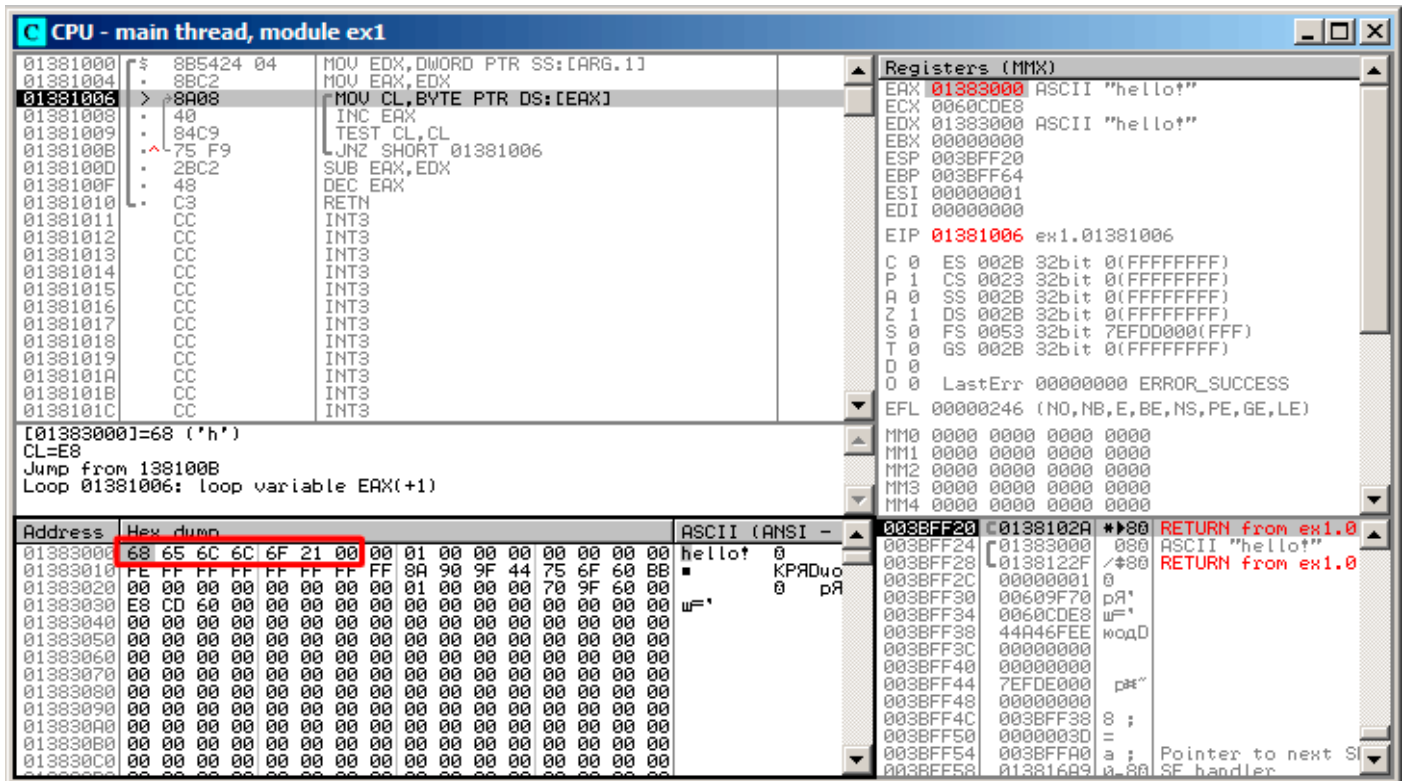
C CPU - main thread, module ex1

01381000 8B5424 04 MOV EDX,DWORD PTR SS:[ARG.1]
01381004 8BC2 MOV EAX,EDX
01381006 > 8A08 MOV CL,BYTE PTR DS:[EAX]
01381008 40 INC EAX
01381009 84C9 TEST CL,CL
0138100B ^75 F9 JNZ SHORT 01381006
0138100D 2BC2 SUB EAX,EDX
0138100F 48 DEC EAX
01381010 C3 RETN
01381011 CC INT3
01381012 CC INT3
01381013 CC INT3
01381014 CC INT3
01381015 CC INT3
01381016 CC INT3
01381017 CC INT3
01381018 CC INT3
01381019 CC INT3
0138101A CC INT3
0138101B CC INT3
0138101C CC INT3

[01383000]=68 ('h')
CL=E8
Jump from 138100B
Loop 01381006: loop variable EAX(+1)

Registers (MMX)
EAX 01383000 ASCII "hello!"
ECX 0060CDE8
EDX 01383000 ASCII "hello!"
EBX 00000000
ESP 003BFF20
EBP 003BFF64
ESI 00000001
EDI 00000000

EIP 01381006 ex1.01381006

C 0 ES 002B 32bit 0(FFFFFFFF)
P 1 CS 0023 32bit 0(FFFFFFFF)
A 0 SS 002B 32bit 0(FFFFFFFF)
Z 1 DS 002B 32bit 0(FFFFFFFF)
S 0 FS 0053 32bit 7EFDD000(FFF)
T 0 GS 002B 32bit 0(FFFFFFFF)
D 0
O 0 LastErr 00000000 ERROR_SUCCESS

EFL 00000246 (NO,NB,E,BE,NS,PE,GE,LE)

MM0 0000 0000 0000 0000
MM1 0000 0000 0000 0000
MM2 0000 0000 0000 0000
MM3 0000 0000 0000 0000
MM4 0000 0000 0000 0000

| Address | Hex dump | ASCII (ANSI - |
|---|---|---|
| 01383000 | 68 65 6C 6C 6F 21 00 00 01 00 00 00 00 00 00 00 | hello! 0 |
| 01383010 | FE FF FF FF FF FF FF FF 8A 90 9F 44 75 6F 60 BB | ■ КРЯDuo |
| 01383020 | 00 00 00 00 00 00 00 00 01 00 00 00 70 9F 60 00 | 0 pЯ |
| 01383030 | E8 CD 60 00 00 00 00 00 00 00 00 00 00 00 00 00 | ш=' |
| 01383040 | 00 00 00 00 00 00 00 00 00 00 00 00 00 00 00 00 | |
| 01383050 | 00 00 00 00 00 00 00 00 00 00 00 00 00 00 00 00 | |
| 01383060 | 00 00 00 00 00 00 00 00 00 00 00 00 00 00 00 00 | |
| 01383070 | 00 00 00 00 00 00 00 00 00 00 00 00 00 00 00 00 | |
| 01383080 | 00 00 00 00 00 00 00 00 00 00 00 00 00 00 00 00 | |
| 01383090 | 00 00 00 00 00 00 00 00 00 00 00 00 00 00 00 00 | |
| 013830A0 | 00 00 00 00 00 00 00 00 00 00 00 00 00 00 00 00 | |
| 013830B0 | 00 00 00 00 00 00 00 00 00 00 00 00 00 00 00 00 | |
| 013830C0 | 00 00 00 00 00 00 00 00 00 00 00 00 00 00 00 00 | |

003BFF20 0138102A ⁎▶80 RETURN from ex1.0
003BFF24 01383000 080 ASCII "hello!"
003BFF28 0138122F ⁄+80 RETURN from ex1.0
003BFF2C 00000001 0
003BFF30 00609F70 pЯ'
003BFF34 0060CDE8 ш='
003BFF38 44A46FEE юодD
003BFF3C 00000000
003BFF40 00000000
003BFF44 7EFDE000 p¤~
003BFF48 00000000
003BFF4C 003BFF38 8 ;
003BFF50 0000003D =
003BFF54 003BFFA0 a ; Pointer to next S
003BFF58 013816A9 a-80 SE handler